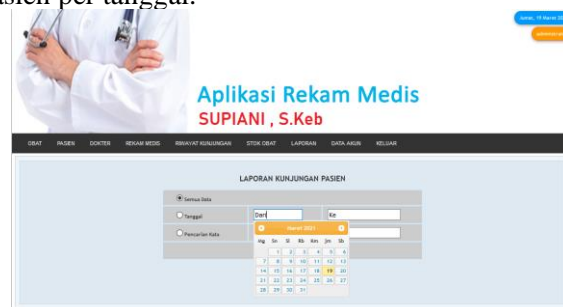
asien per tanggal.

Jumat, 19 Maret 20

administrat

Aplikasi Rekam Medis
SUPIANI , S.Keb

OBAT PASIEN DOKTER REKAM MEDIS RIWAYAT KUNJUNGAN STOK OBAT LAPORAN DATA AKUN KELUAR

LAPORAN KUNJUNGAN PASIEN

Semua Data

Tanggal Dari Ke

Pencarian Kata

Maret 2021

| Mg | Sn | Sl | Rb | Km | Jm | Sb |
|---|---|---|---|---|---|---|
| | 1 | 2 | 3 | 4 | 5 | 6 |
| 7 | 8 | 9 | 10 | 11 | 12 | 13 |
| 14 | 15 | 16 | 17 | 18 | 19 | 20 |
| 21 | 22 | 23 | 24 | 25 | 26 | 27 |
| 28 | 29 | 30 | 31 | | | |